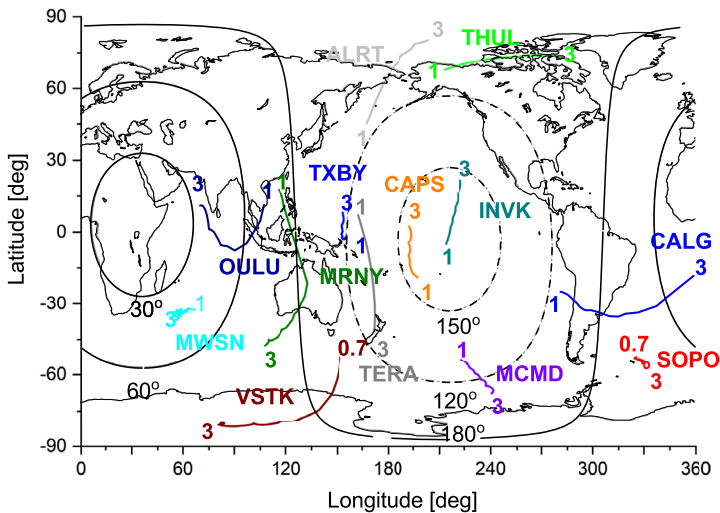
90
60
30
0
-30
-60
-90
Latitude [deg]
0
60
120
180
240
300
360
Longitude [deg]
ALRT
3
1
THUL
1
3
TXBY
3
1
CAPS
3
1
INVK
3
1
3
1
OULU
1
3
MRNY
3
1
CALG
3
1
3
1
30°
MWSN
3
0.7
3
TERA
150°
1
3
MCMD
0.7
3
SOPO
60°
VSTK
3
120°
180°